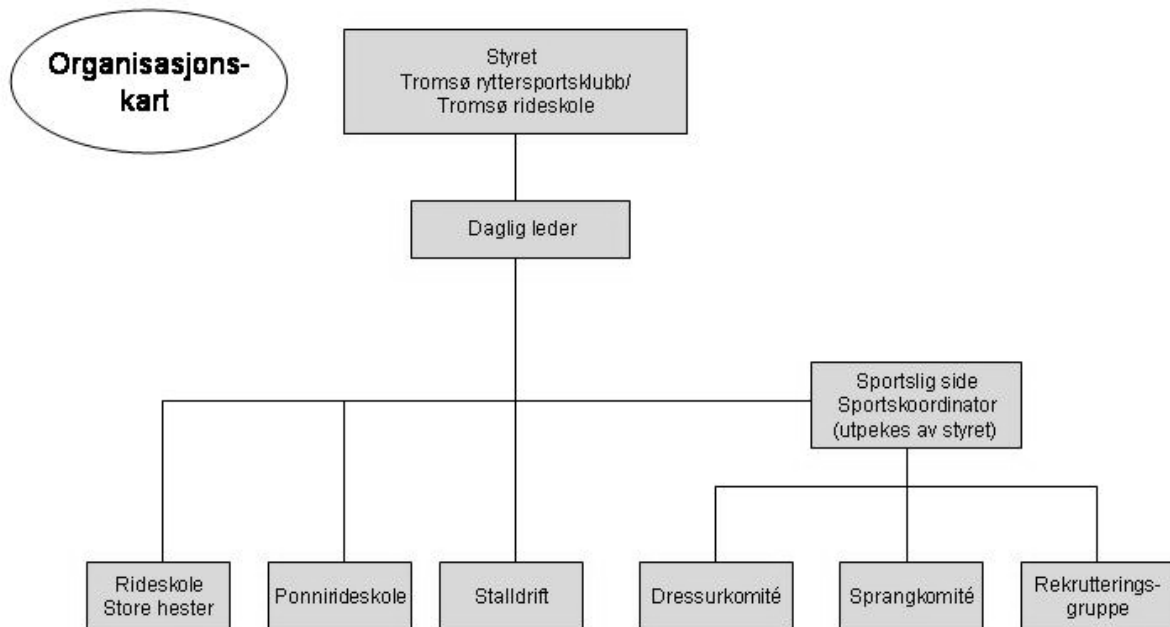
Organisasjonskart

Styret
Tromsø ryttersportsklubb/
Tromsø rideskole

Daglig leder

Sportslig side
Sportskoordinator
(utpekes av styret)

Rideskole
Store hester

Ponnirideskole

Stalldrift

Dressurkomité

Sprangkomité

Rekrutteringsgruppe